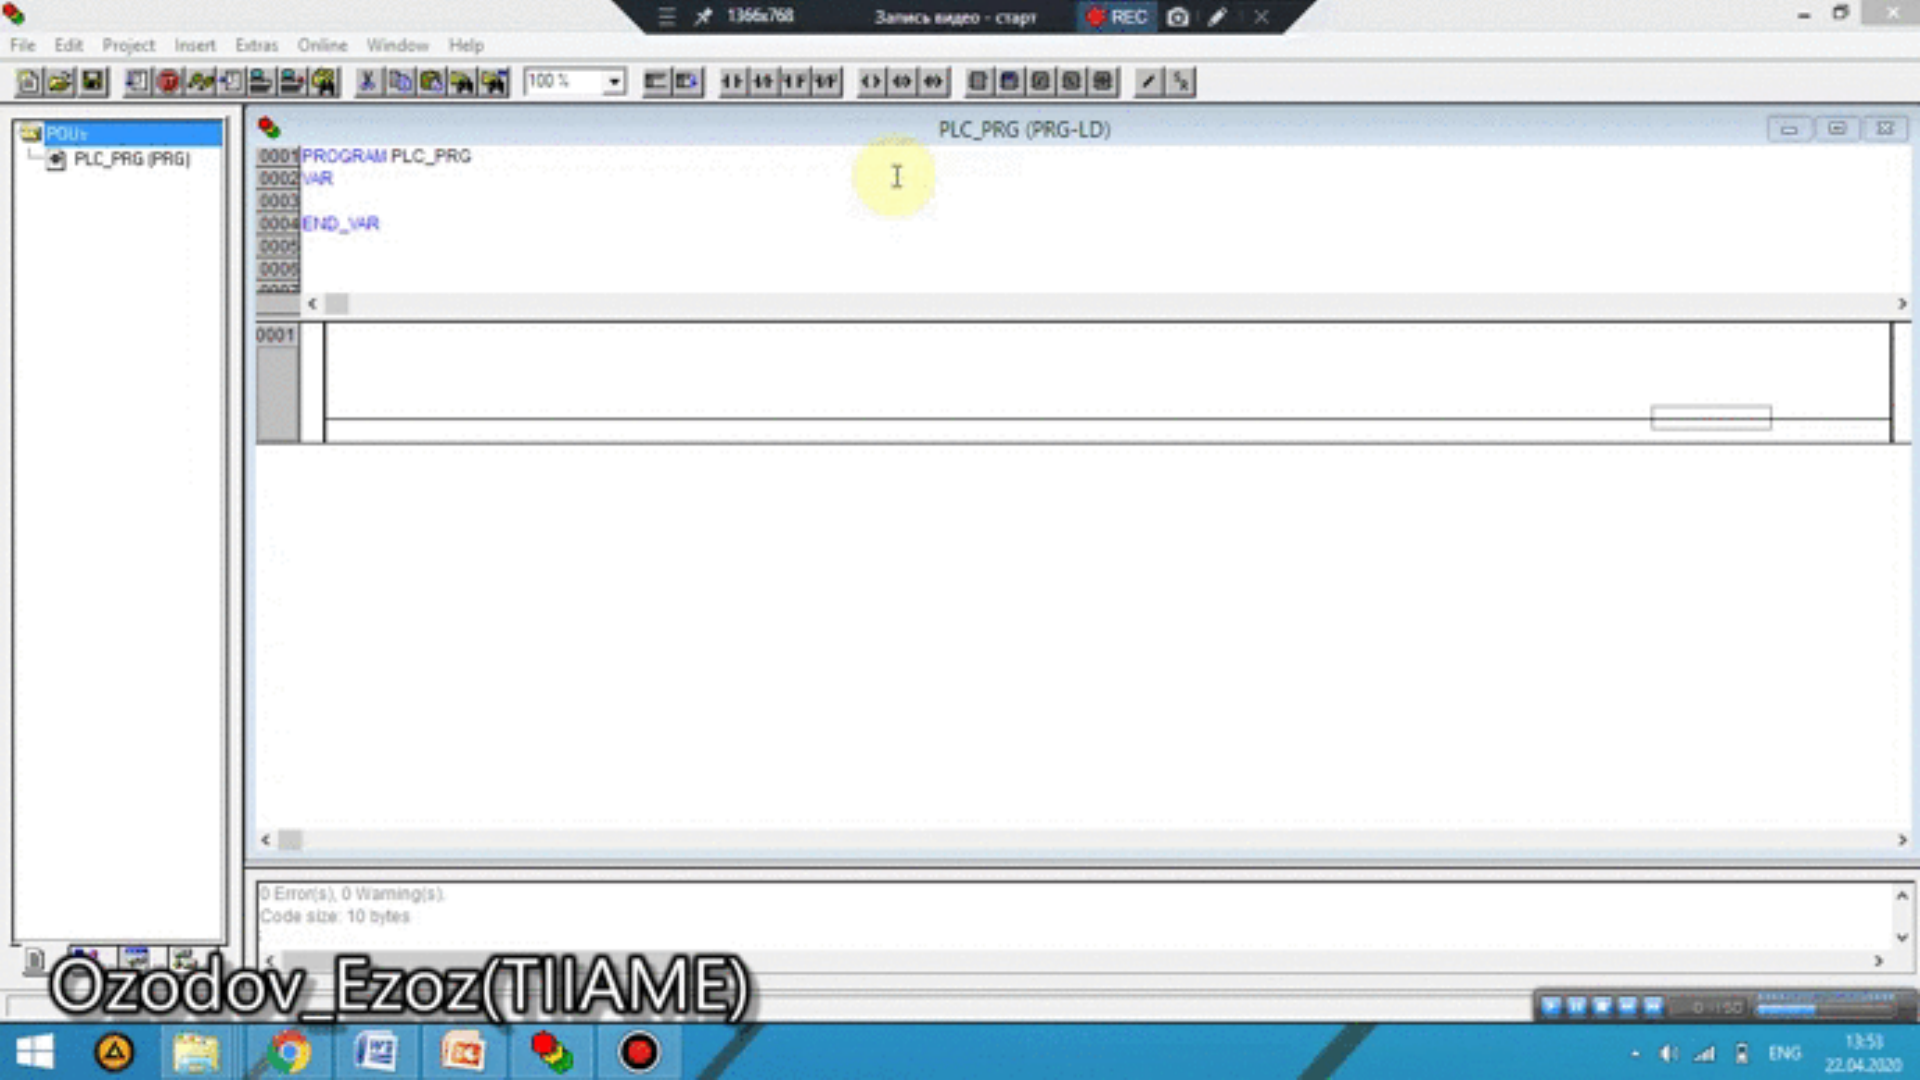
1366x768 Запись видео - старт REC

File Edit Project Insert Extras Online Window Help

100 %

POUs
PLC_PRG (PRG)

PLC_PRG (PRG-LD)

0001 PROGRAM PLC_PRG
0002 VAR
0003
0004 END_VAR
0005
0006

0001

0 Error(s), 0 Warning(s).
Code size: 10 bytes

Ozodov_Ezoz(TIIAME)

ENG 13:53 22.04.2020